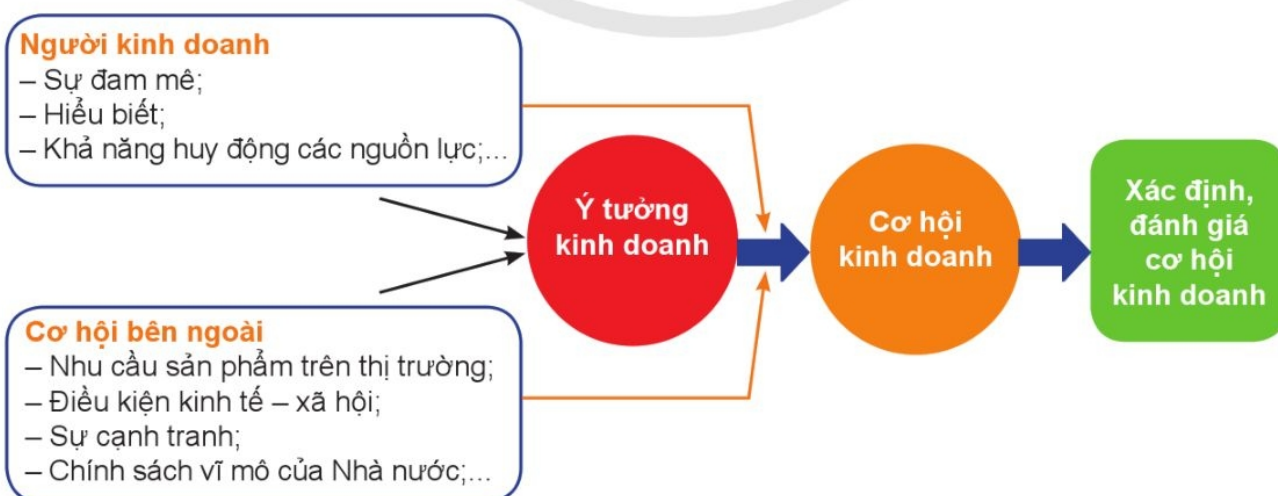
Người kinh doanh
– Sự đam mê;
– Hiểu biết;
– Khả năng huy động các nguồn lực;...

Cơ hội bên ngoài
– Nhu cầu sản phẩm trên thị trường;
– Điều kiện kinh tế – xã hội;
– Sự cạnh tranh;
– Chính sách vĩ mô của Nhà nước;...

Ý tưởng kinh doanh

Cơ hội kinh doanh

Xác định, đánh giá cơ hội kinh doanh